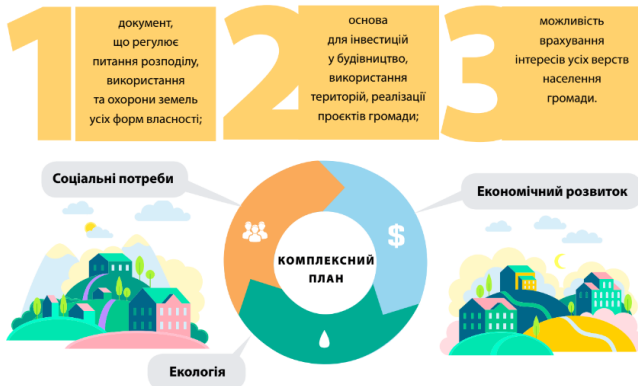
1

документ, що регулює питання розподілу, використання та охорони земель усіх форм власності;

2

основа для інвестицій у будівництво, використання територій, реалізації проєктів громади;

3

можливість врахування інтересів усіх верств населення громади.

Соціальні потреби

Економічний розвиток

КОМПЛЕКСНИЙ ПЛАН

$

Екологія